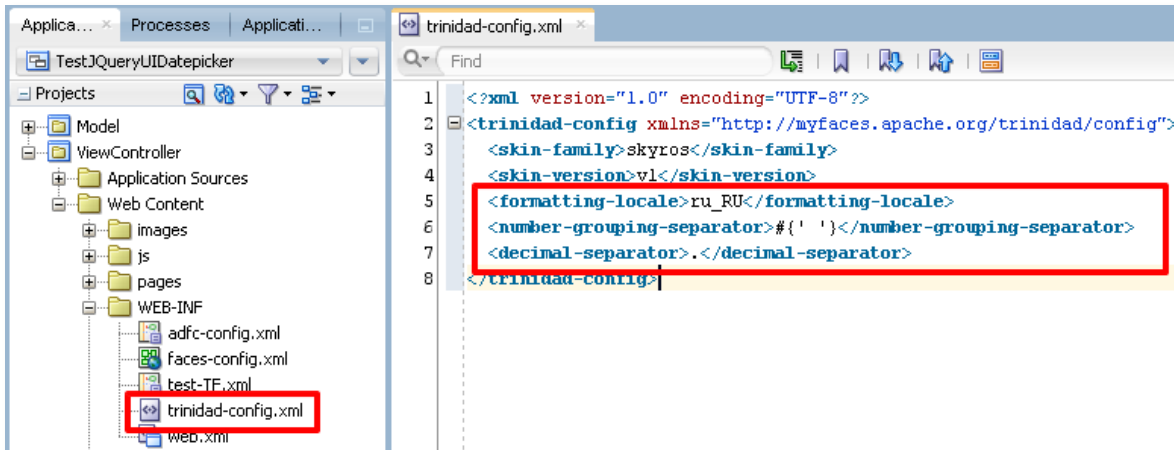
Applica... × Processes Applicati...

TestJQueryUIDatepicker

Projects

Model
ViewController
Application Sources
Web Content
images
js
pages
WEB-INF
adfc-config.xml
faces-config.xml
test-TF.xml
trinidad-config.xml
web.xml

trinidad-config.xml ×

Find

1 <?xml version="1.0" encoding="UTF-8"?>
2 <trinidad-config xmlns="http://myfaces.apache.org/trinidad/config">
3 <skin-family>skyros</skin-family>
4 <skin-version>v1</skin-version>
5 <formatting-locale>ru_RU</formatting-locale>
6 <number-grouping-separator>#{' '}</number-grouping-separator>
7 <decimal-separator>.</decimal-separator>
8 </trinidad-config>